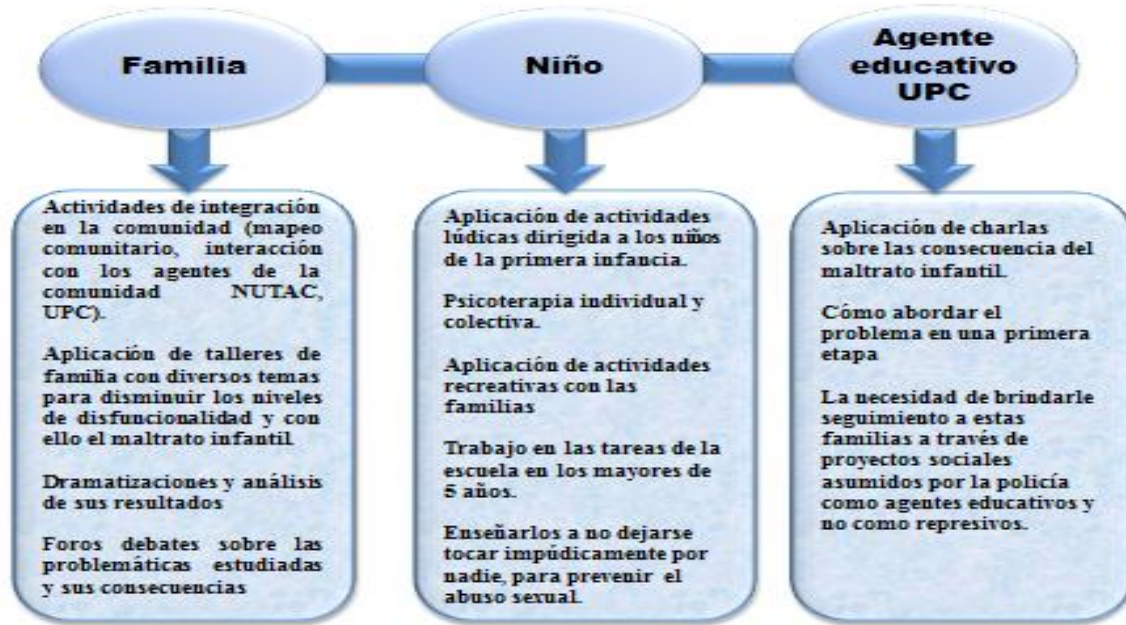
Familia

Niño

Agente educativo UPC

Actividades de integración en la comunidad (mapeo comunitario, interacción con los agentes de la comunidad NUTAC, UPC).

Aplicación de talleres de familia con diversos temas para disminuir los niveles de disfuncionalidad y con ello el maltrato infantil.

Dramatizaciones y análisis de sus resultados

Foros debates sobre las problemáticas estudiadas y sus consecuencias

Aplicación de actividades lúdicas dirigida a los niños de la primera infancia.

Psicoterapia individual y colectiva.

Aplicación de actividades recreativas con las familias

Trabajo en las tareas de la escuela en los mayores de 5 años.

Enseñarlos a no dejarse tocar impúdicamente por nadie, para prevenir el abuso sexual.

Aplicación de charlas sobre las consecuencia del maltrato infantil.

Cómo abordar el problema en una primera etapa

La necesidad de brindarle seguimiento a estas familias a través de proyectos sociales asumidos por la policía como agentes educativos y no como represivos.